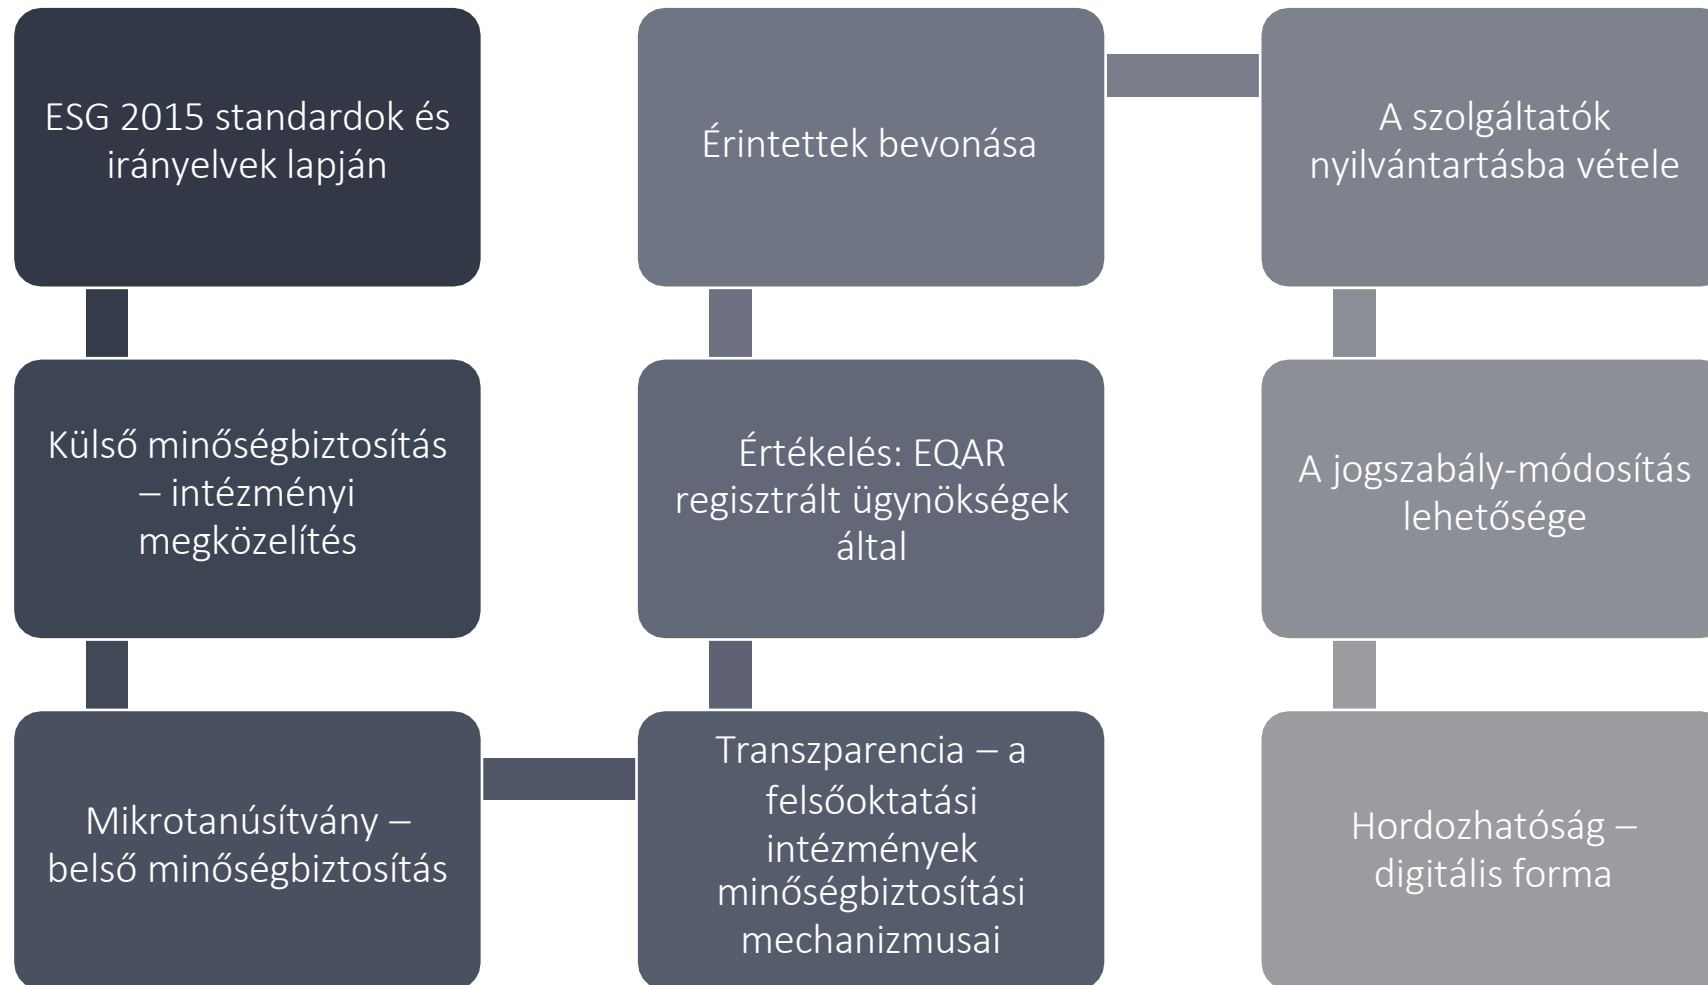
ESG 2015 standardok és irányelvek lapján

Külső minőségbiztosítás – intézményi megközelítés

Mikrotanúsítvány – belső minőségbiztosítás

Transzparencia – a felsőoktatási intézmények minőségbiztosítási mechanizmusai

Értékelés: EQAR regisztrált ügynökségek által

Érintettek bevonása

A szolgáltatók nyilvántartásba vétele

A jogszabály-módosítás lehetősége

Hordozhatóság – digitális forma